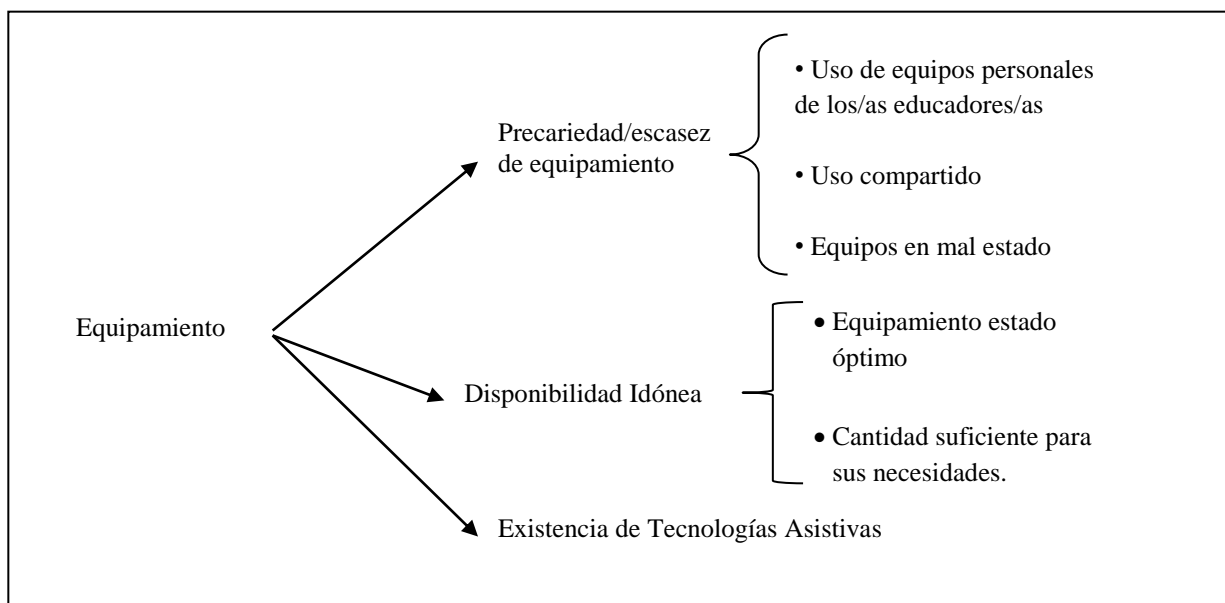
Equipamiento

Precariedad/escasez de equipamiento

• Uso de equipos personales de los/as educadores/as

• Uso compartido

• Equipos en mal estado

Disponibilidad Idónea

• Equipamiento estado óptimo

• Cantidad suficiente para sus necesidades.

Existencia de Tecnologías Asistivas